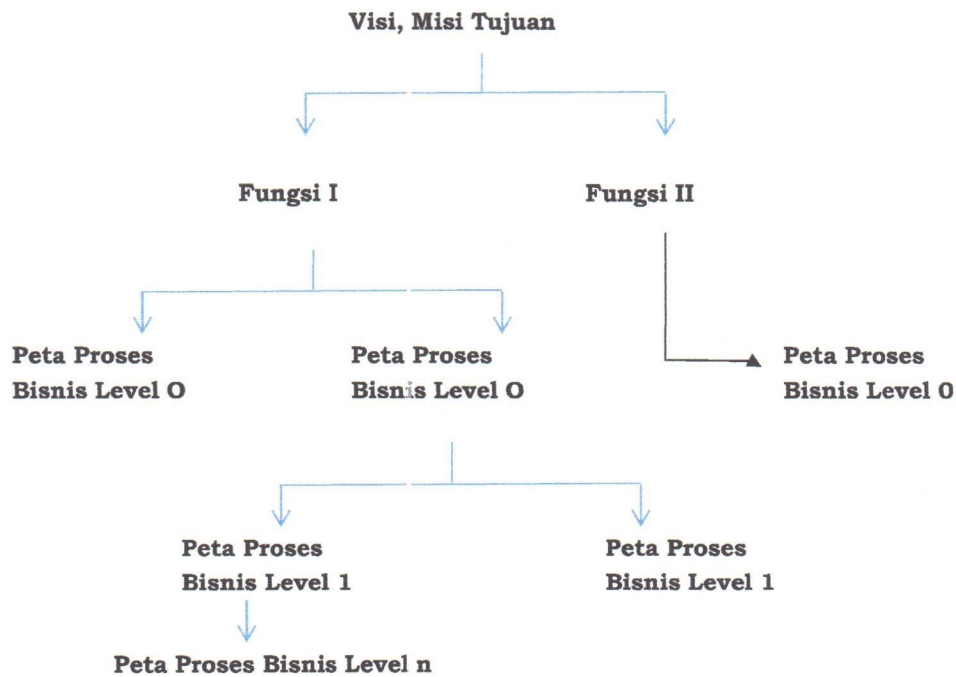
Visi, Misi Tujuan

Fungsi I

Fungsi II

Peta Proses Bisnis Level O

Peta Proses Bisnis Level O

Peta Proses Bisnis Level 0

Peta Proses Bisnis Level 1

Peta Proses Bisnis Level 1

Peta Proses Bisnis Level n